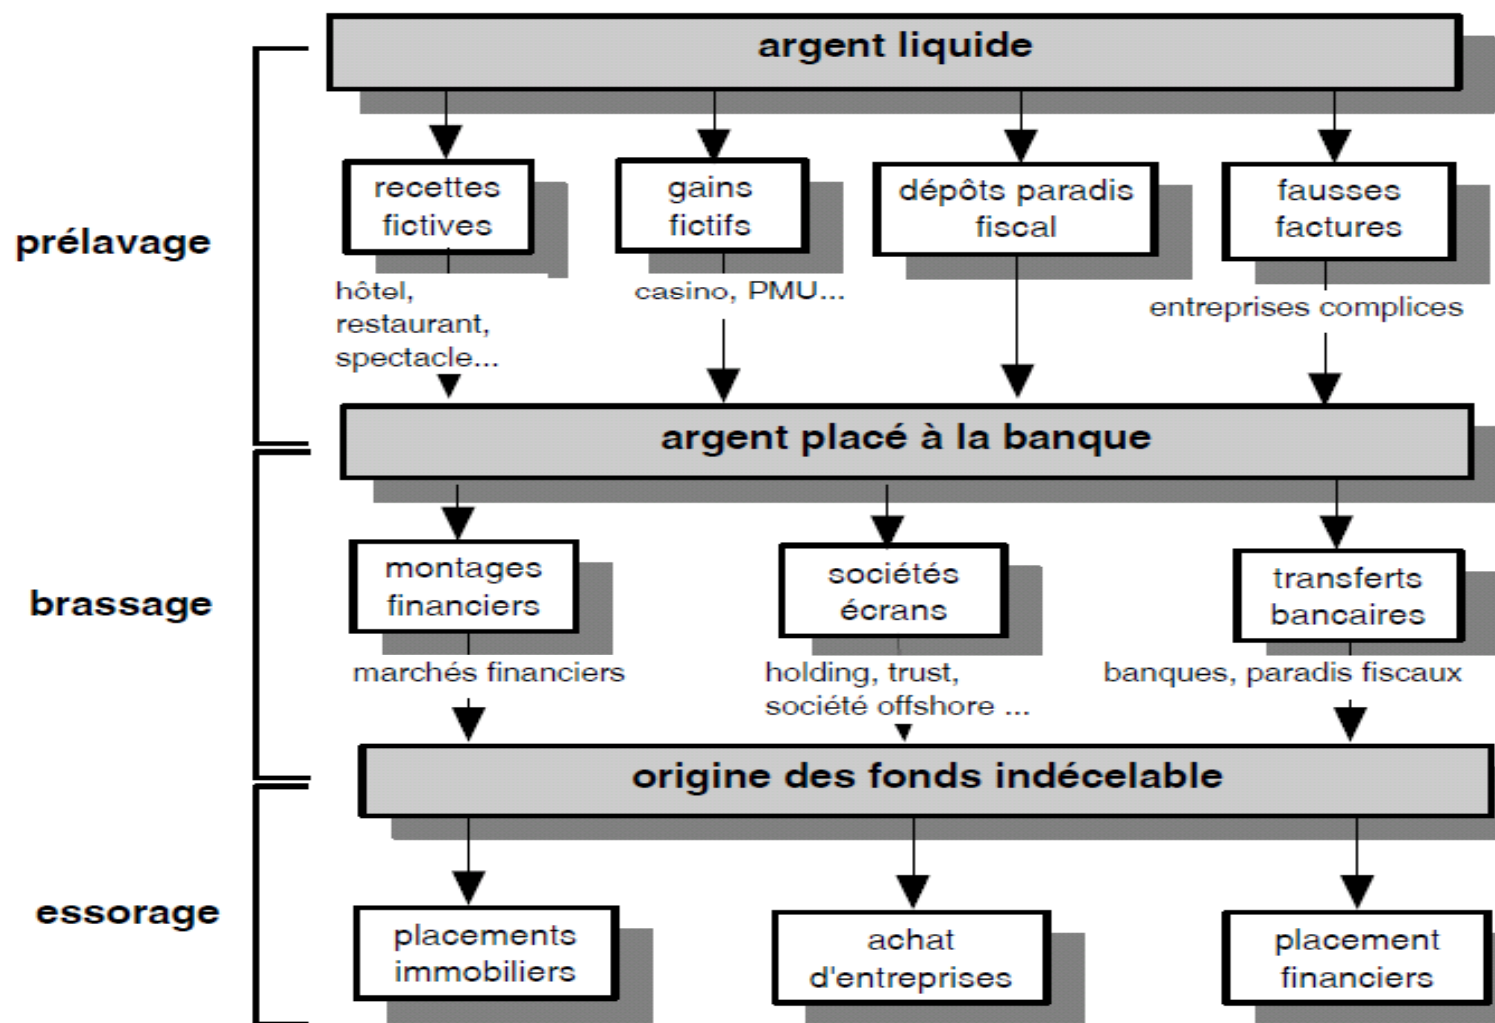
argent liquide

prélavage

recettes fictives

hôtel, restaurant, spectacle...

gains fictifs

casino, PMU...

dépôts paradis fiscal

fausses factures

entreprises complices

argent placé à la banque

brassage

montages financiers

marchés financiers

sociétés écrans

holding, trust, société offshore ...

transferts bancaires

banques, paradis fiscaux

origine des fonds indécelable

essorage

placements immobiliers

achat d'entreprises

placement financiers